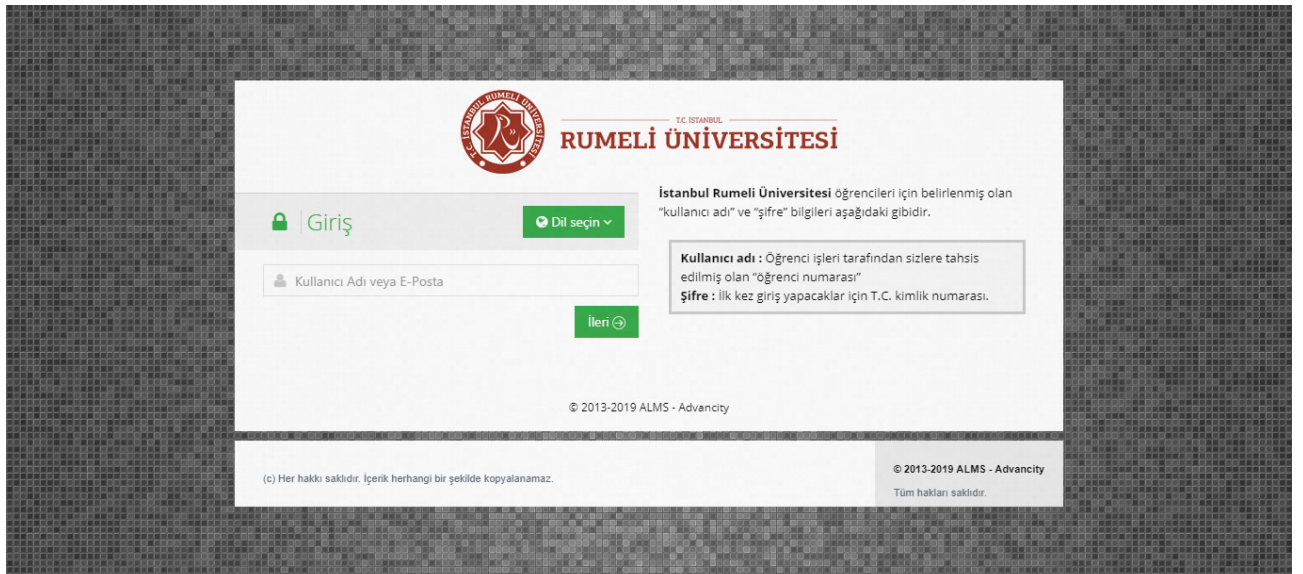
T.C. İSTANBUL RUMELİ ÜNİVERSİTESİ

T.C. İSTANBUL
RUMELİ ÜNİVERSİTESİ

Giriş

Dil seçin

Kullanıcı Adı veya E-Posta

İleri

İstanbul Rumeli Üniversitesi öğrencileri için belirlenmiş olan "kullanıcı adı" ve "şifre" bilgileri aşağıdaki gibidir.

Kullanıcı adı : Öğrenci işleri tarafından sizlere tahsis edilmiş olan "öğrenci numarası"
Şifre : İlk kez giriş yapacaklar için T.C. kimlik numarası.

© 2013-2019 ALMS - Advancity

(c) Her hakkı saklıdır. İçerik herhangi bir şekilde kopyalanamaz.

© 2013-2019 ALMS - Advancity

Tüm hakları saklıdır.